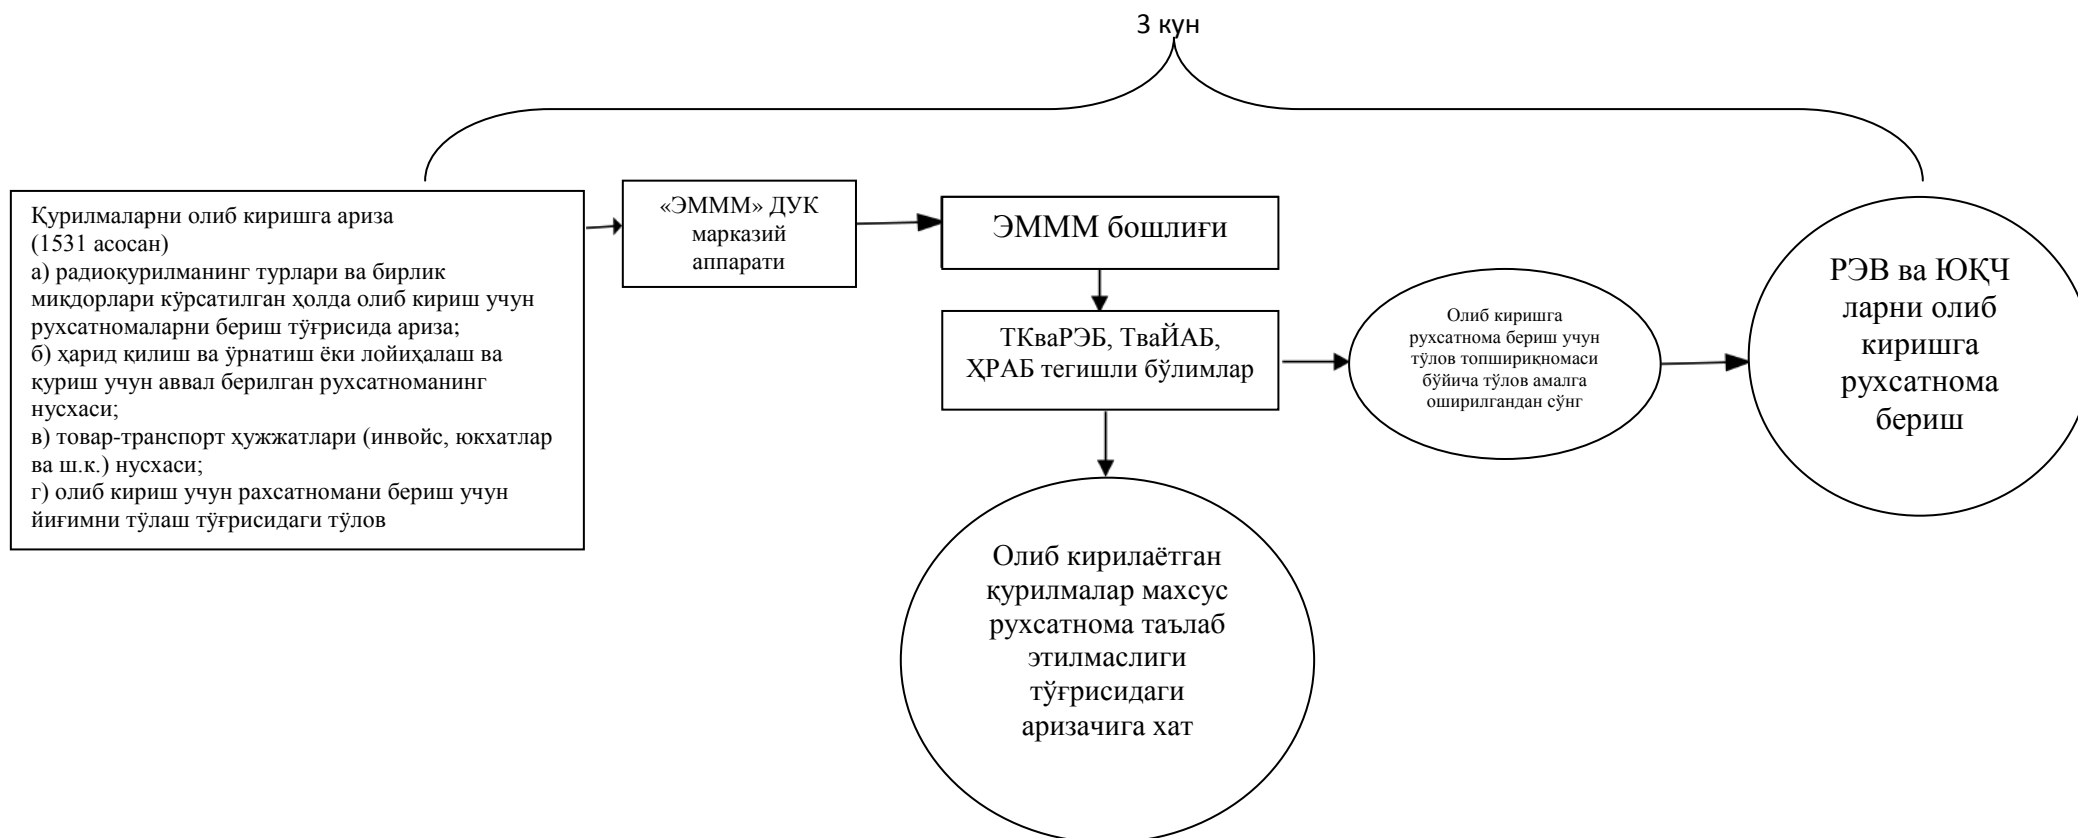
3 кун

Қурилмаларни олиб киришга ариза
(1531 асосан)
а) радиоқурилманинг турлари ва бирлик миқдорлари кўрсатилган ҳолда олиб кириш учун рухсатномаларни бериш тўғрисида ариза;
б) ҳарид қилиш ва ўрнатиш ёки лойиҳалаш ва қуриш учун аввал берилган рухсатноманинг нусхаси;
в) товар-транспорт ҳужжатлари (инвойс, юкхатлар ва ш.к.) нусхаси;
г) олиб кириш учун рахсатномани бериш учун йиғимни тўлаш тўғрисидаги тўлов

«ЭММM» ДУК марказий аппарати

ЭММM бошлиғи

ТКваРЭБ, ТваЙАБ, ҲРАБ тегишли бўлимлар

Олиб киришга рухсатнома бериш учун тўлов топшириқномаси бўйича тўлов амалга оширилгандан сўнг

РЭВ ва ЮҚЧ ларни олиб киришга рухсатнома бериш

Олиб кирилаётган қурилмалар махсус рухсатнома таълаб этилмаслиги тўғрисидаги аризачига хат